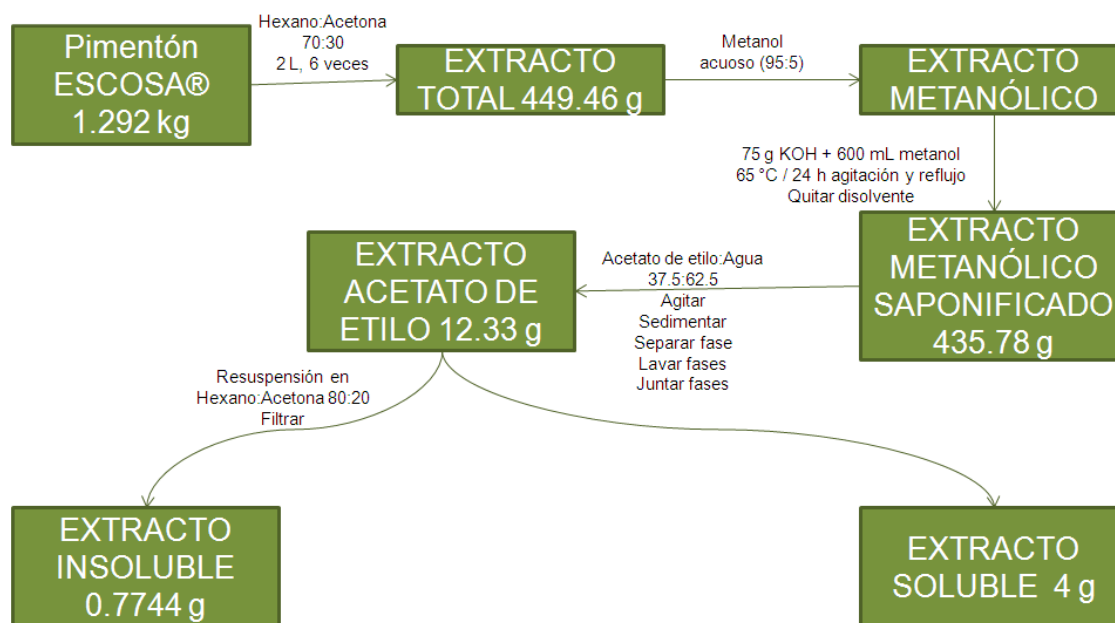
Pimentón ESCOSA® 1.292 kg

Hexano:Acetona 70:30 2 L, 6 veces

EXTRACTO TOTAL 449.46 g

Metanol acuoso (95:5)

EXTRACTO METANÓLICO

75 g KOH + 600 mL metanol 65 °C / 24 h agitación y reflujo Quitar disolvente

EXTRACTO METANÓLICO SAPONIFICADO 435.78 g

Acetato de etilo:Agua 37.5:62.5 Agitar Sedimentar Separar fase Lavar fases Juntar fases

EXTRACTO ACETATO DE ETILO 12.33 g

Resuspensión en Hexano:Acetona 80:20 Filtrar

EXTRACTO INSOLUBLE 0.7744 g

EXTRACTO SOLUBLE 4 g